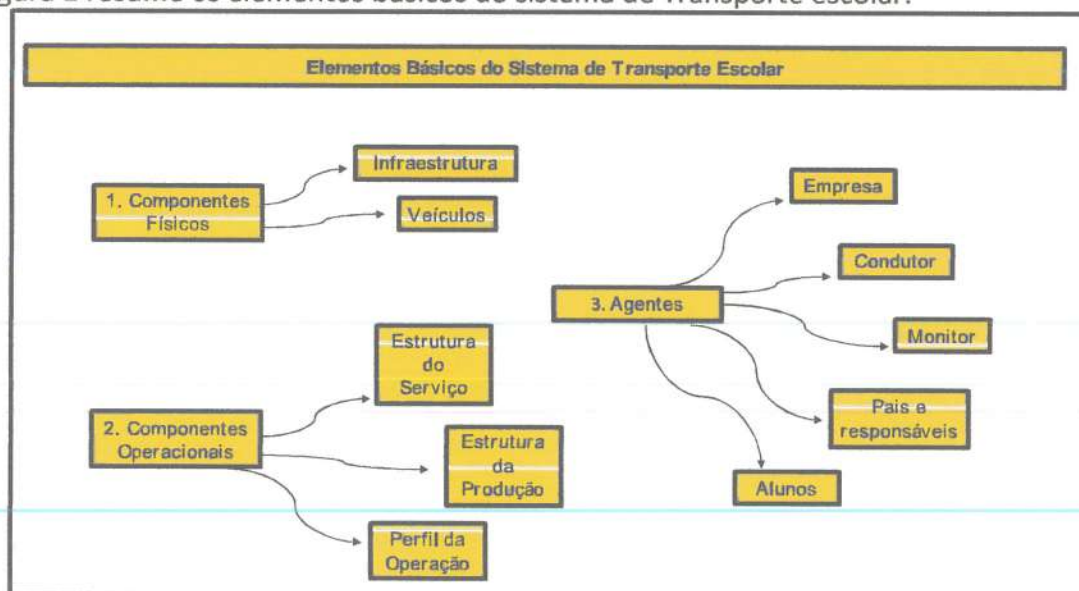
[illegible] resume os elementos básicos do sistema de Transporte escolar.

Elementos Básicos do Sistema de Transporte Escolar

1. Componentes Físicos

Infraestrutura

Veículos

2. Componentes Operacionais

Estrutura do Serviço

Estrutura da Produção

Perfil da Operação

3. Agentes

Empresa

Condutor

Monitor

Pais e responsáveis

Alunos